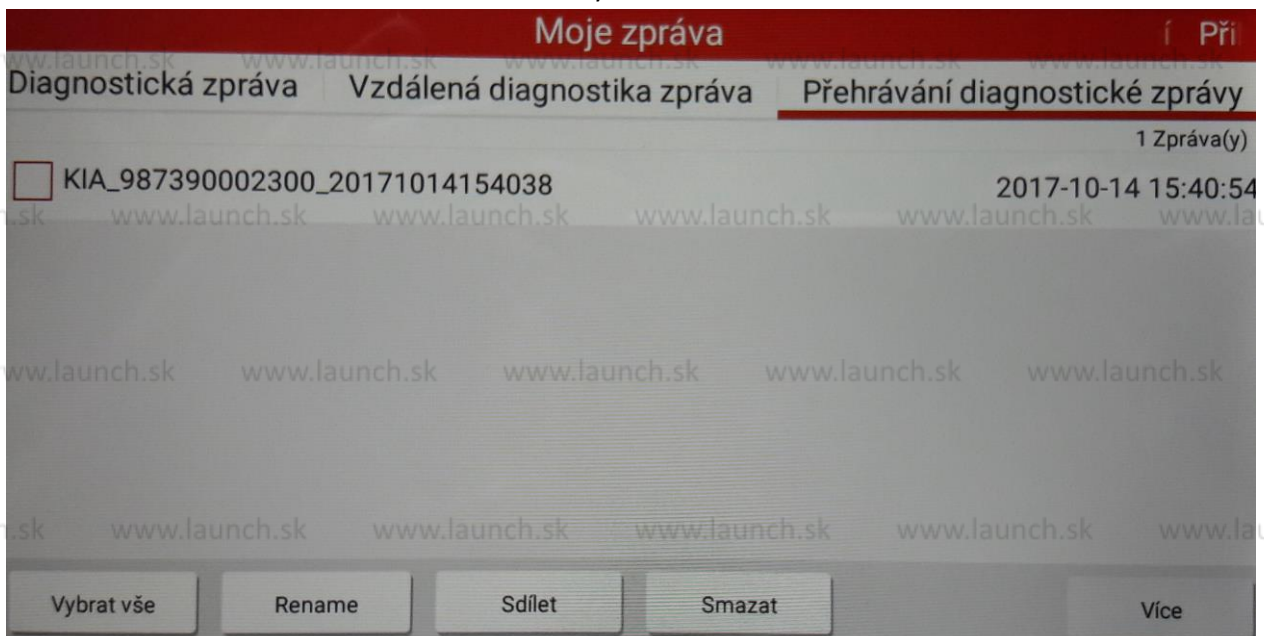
Moje zpráva

í Při

Diagnostická zpráva | Vzdálená diagnostika zpráva | Přehrávání diagnostické zprávy

1 Zpráva(y)

KIA_987390002300_20171014154038 2017-10-14 15:40:54

www.launch.sk www.launch.sk www.launch.sk www.launch.sk www.launch.sk

Vybrat vše
Rename
Sdílet
Smazat
Více